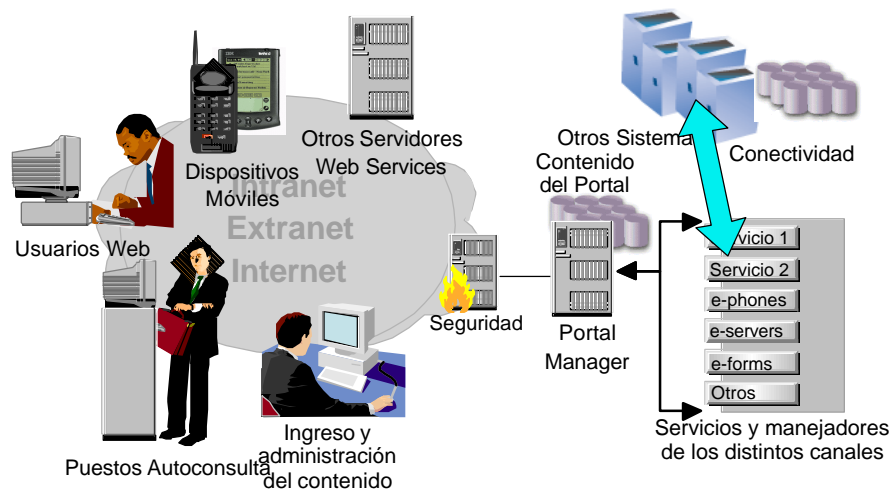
Usuarios Web

Dispositivos Móviles

Otros Servidores Web Services

Intranet
Extranet
Internet

Otros Sistema

Contenido del Portal

Conectividad

Servicio 1
Servicio 2
e-phones
e-servers
e-forms
Otros

Seguridad

Portal Manager

Puestos Autoconsulta

Ingreso y administración del contenido

Servicios y manejadores de los distintos canales